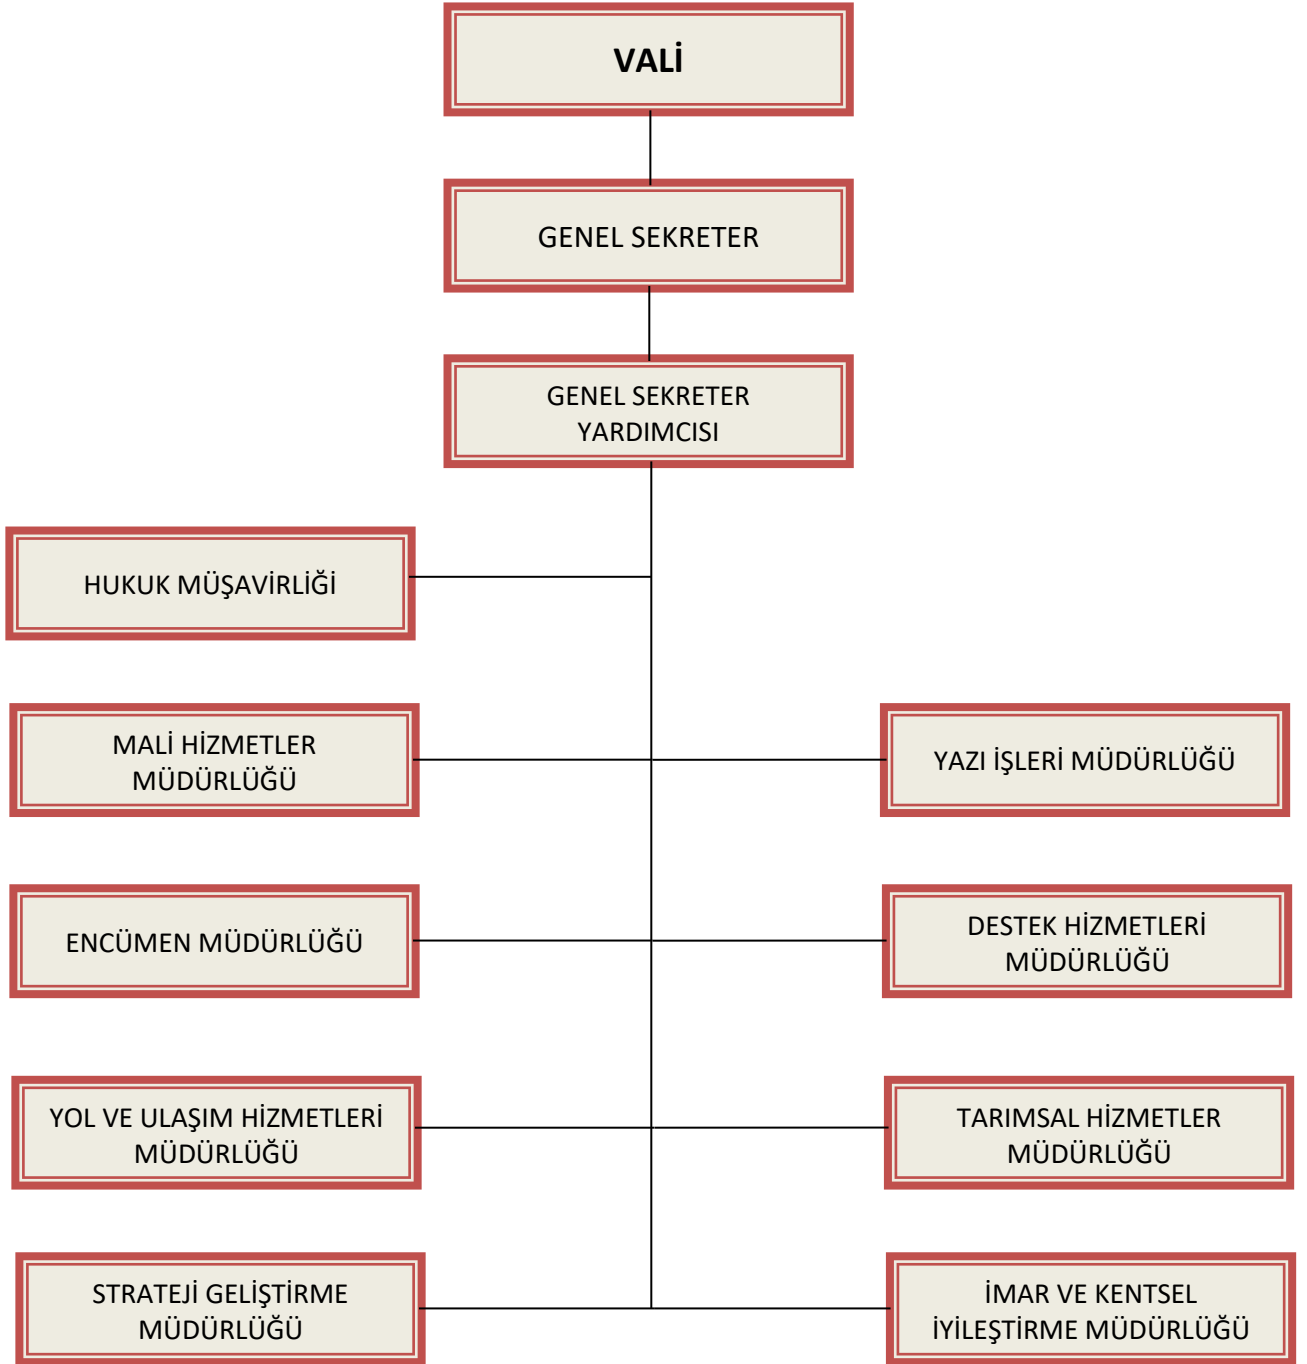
VALİ

GENEL SEKRETER

GENEL SEKRETER YARDIMCISI

HUKUK MÜŞAVİRLİĞİ

MALİ HİZMETLER MÜDÜRLÜĞÜ

YAZI İŞLERİ MÜDÜRLÜĞÜ

ENCÜMEN MÜDÜRLÜĞÜ

DESTEK HİZMETLERİ MÜDÜRLÜĞÜ

YOL VE ULAŞIM HİZMETLERİ MÜDÜRLÜĞÜ

TARIMSAL HİZMETLER MÜDÜRLÜĞÜ

STRATEJİ GELİŞTİRME MÜDÜRLÜĞÜ

İMAR VE KENTSEL İYİLEŞTİRME MÜDÜRLÜĞÜ